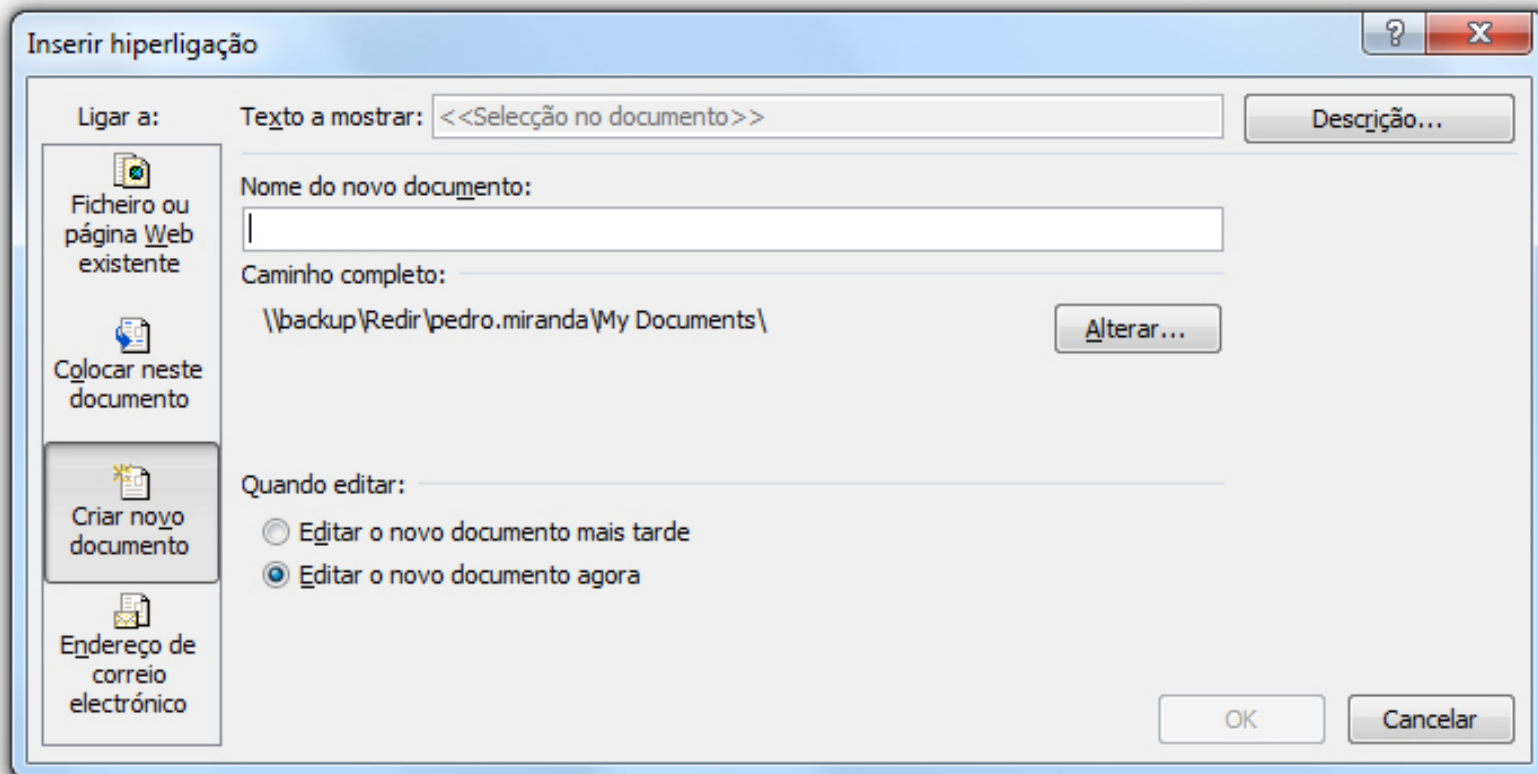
Inserir hiperligação

?

X

Ligar a:

Ficheiro ou página Web existente

Colocar neste documento

Criar novo documento

Endereço de correio electrónico

Texto a mostrar: <<Selecção no documento>>

Descrição...

Nome do novo documento:

Caminho completo:

\\backup\Redir\pedro.miranda\My Documents\

Alterar...

Quando editar:

Editar o novo documento mais tarde

Editar o novo documento agora

OK

Cancelar